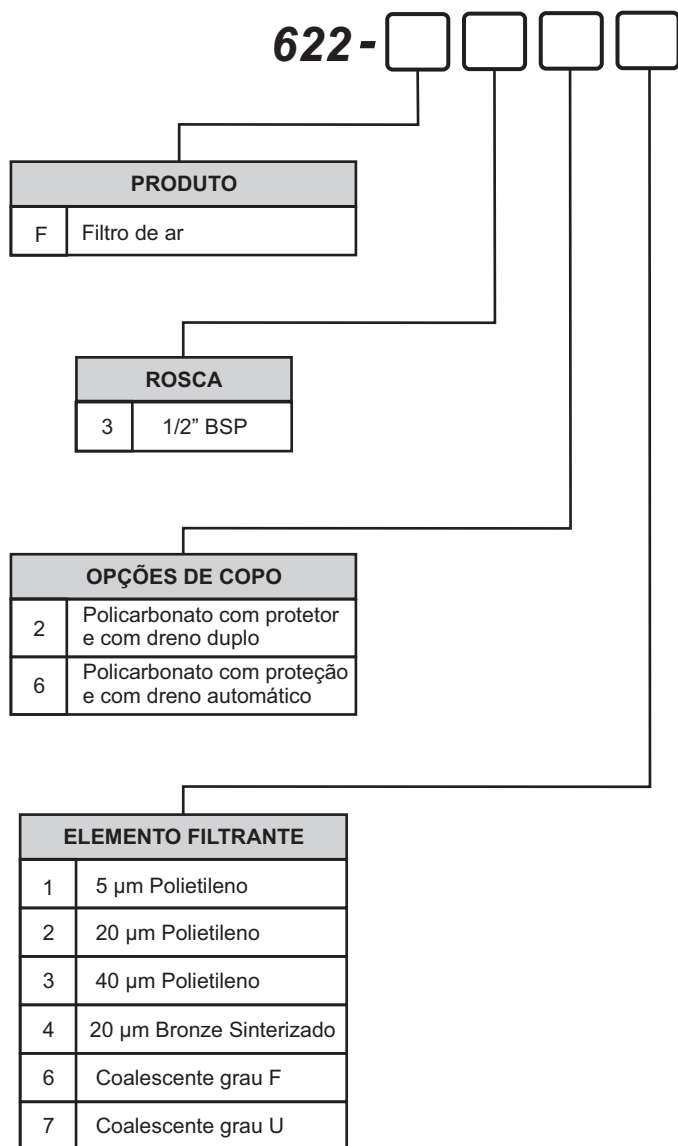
622 -

| PRODUTO | |
|---|---|
| F | Filtro de ar |

| ROSCA | |
|---|---|
| 3 | 1/2" BSP |

| OPÇÕES DE COPO | |
|---|---|
| 2 | Policarbonato com protetor e com dreno duplo |
| 6 | Policarbonato com proteção e com dreno automático |

| ELEMENTO FILTRANTE | |
|---|---|
| 1 | 5 µm Polietileno |
| 2 | 20 µm Polietileno |
| 3 | 40 µm Polietileno |
| 4 | 20 µm Bronze Sinterizado |
| 6 | Coalescente grau F |
| 7 | Coalescente grau U |